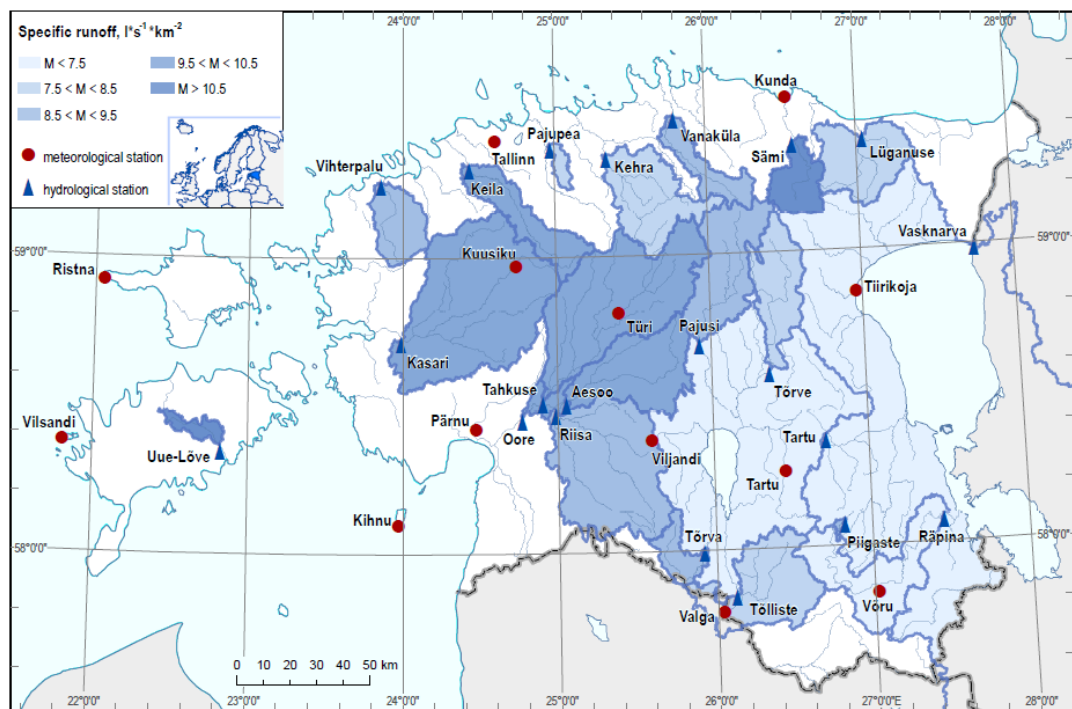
Specific runoff, $l*s^{-1}*km^{-2}$

M < 7.5
7.5 < M < 8.5
8.5 < M < 9.5
9.5 < M < 10.5
M > 10.5

meteorological station
hydrological station

24°0'0"
25°0'0"
26°0'0"
27°0'0"
28°0'0"

Kunda
Pajupea
Tallinn
Vanaküla
Sämi
Lüganuse
Kehra
Vihterpalu
Keila
59°0'0"
Vasknarva
59°0'0"
Ristna
Kuusiku
Tiirikoja
Türi
Pajusi
Kasari
Tõrve
Tahkuse
Aesoo
Vilsandi
Pärnu
Oore
Riisa
Tartu
Uue-Lõve
Viljandi
Tartu
Kihnu
Tõrva
Piigaste
Räpina
58°0'0"
58°0'0"
Valga
Tõlliste
Võru

0 10 20 30 40 50 km

22°0'0"
23°0'0"
24°0'0"
25°0'0"
26°0'0"
27°0'0"E
28°0'0"